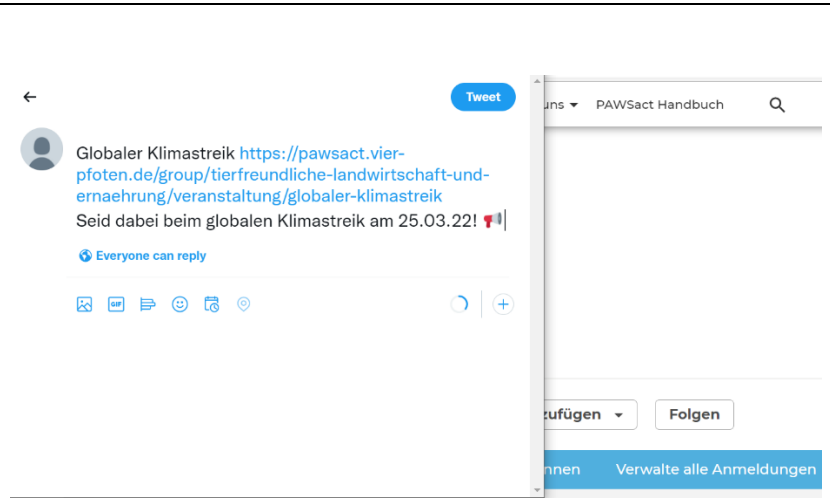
Tweet

Globaler Klimastreik https://pawsact.vier-pfoten.de/group/tierfreundliche-landwirtschaft-und-ernaehrung/veranstaltung/globaler-klimastreik
Seid dabei beim globalen Klimastreik am 25.03.22! 📢

Everyone can reply

GIF

uns ▾ PAWSact Handbuch

zufügen ▾ Folgen

nnen Verwalte alle Anmeldungen